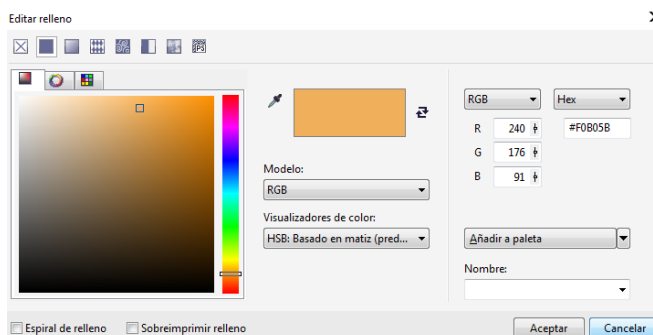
Editar relleno

Modelo:
RGB
Visualizadores de color:
HSB: Basado en matiz (pred...

RGB
Hex
R 240
G 176
B 91
#F0B05B

Añadir a paleta
Nombre:

Espiral de relleno
Sobreimprimir relleno
Aceptar
Cancelar